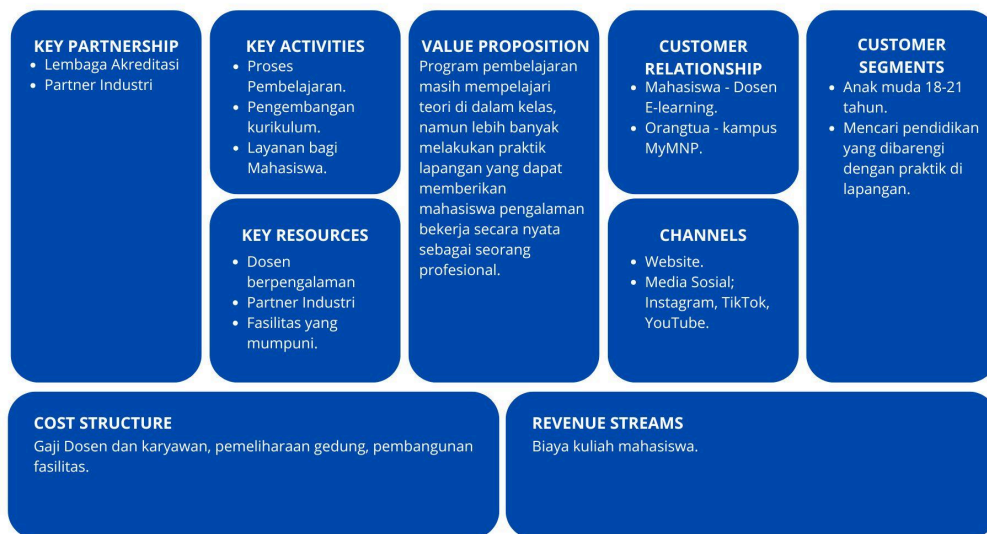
KEY PARTNERSHIP
- Lembaga Akreditasi
- Partner Industri

KEY ACTIVITIES
- Proses Pembelajaran.
- Pengembangan kurikulum.
- Layanan bagi Mahasiswa.

KEY RESOURCES
- Dosen berpengalaman
- Partner Industri
- Fasilitas yang mumpuni.

VALUE PROPOSITION
Program pembelajaran masih mempelajari teori di dalam kelas, namun lebih banyak melakukan praktik lapangan yang dapat memberikan mahasiswa pengalaman bekerja secara nyata sebagai seorang profesional.

CUSTOMER RELATIONSHIP
- Mahasiswa - Dosen E-learning.
- Orangtua - kampus MyMNP.

CHANNELS
- Website.
- Media Sosial; Instagram, TikTok, YouTube.

CUSTOMER SEGMENTS
- Anak muda 18-21 tahun.
- Mencari pendidikan yang dibarengi dengan praktik di lapangan.

COST STRUCTURE
Gaji Dosen dan karyawan, pemeliharaan gedung, pembangunan fasilitas.

REVENUE STREAMS
Biaya kuliah mahasiswa.